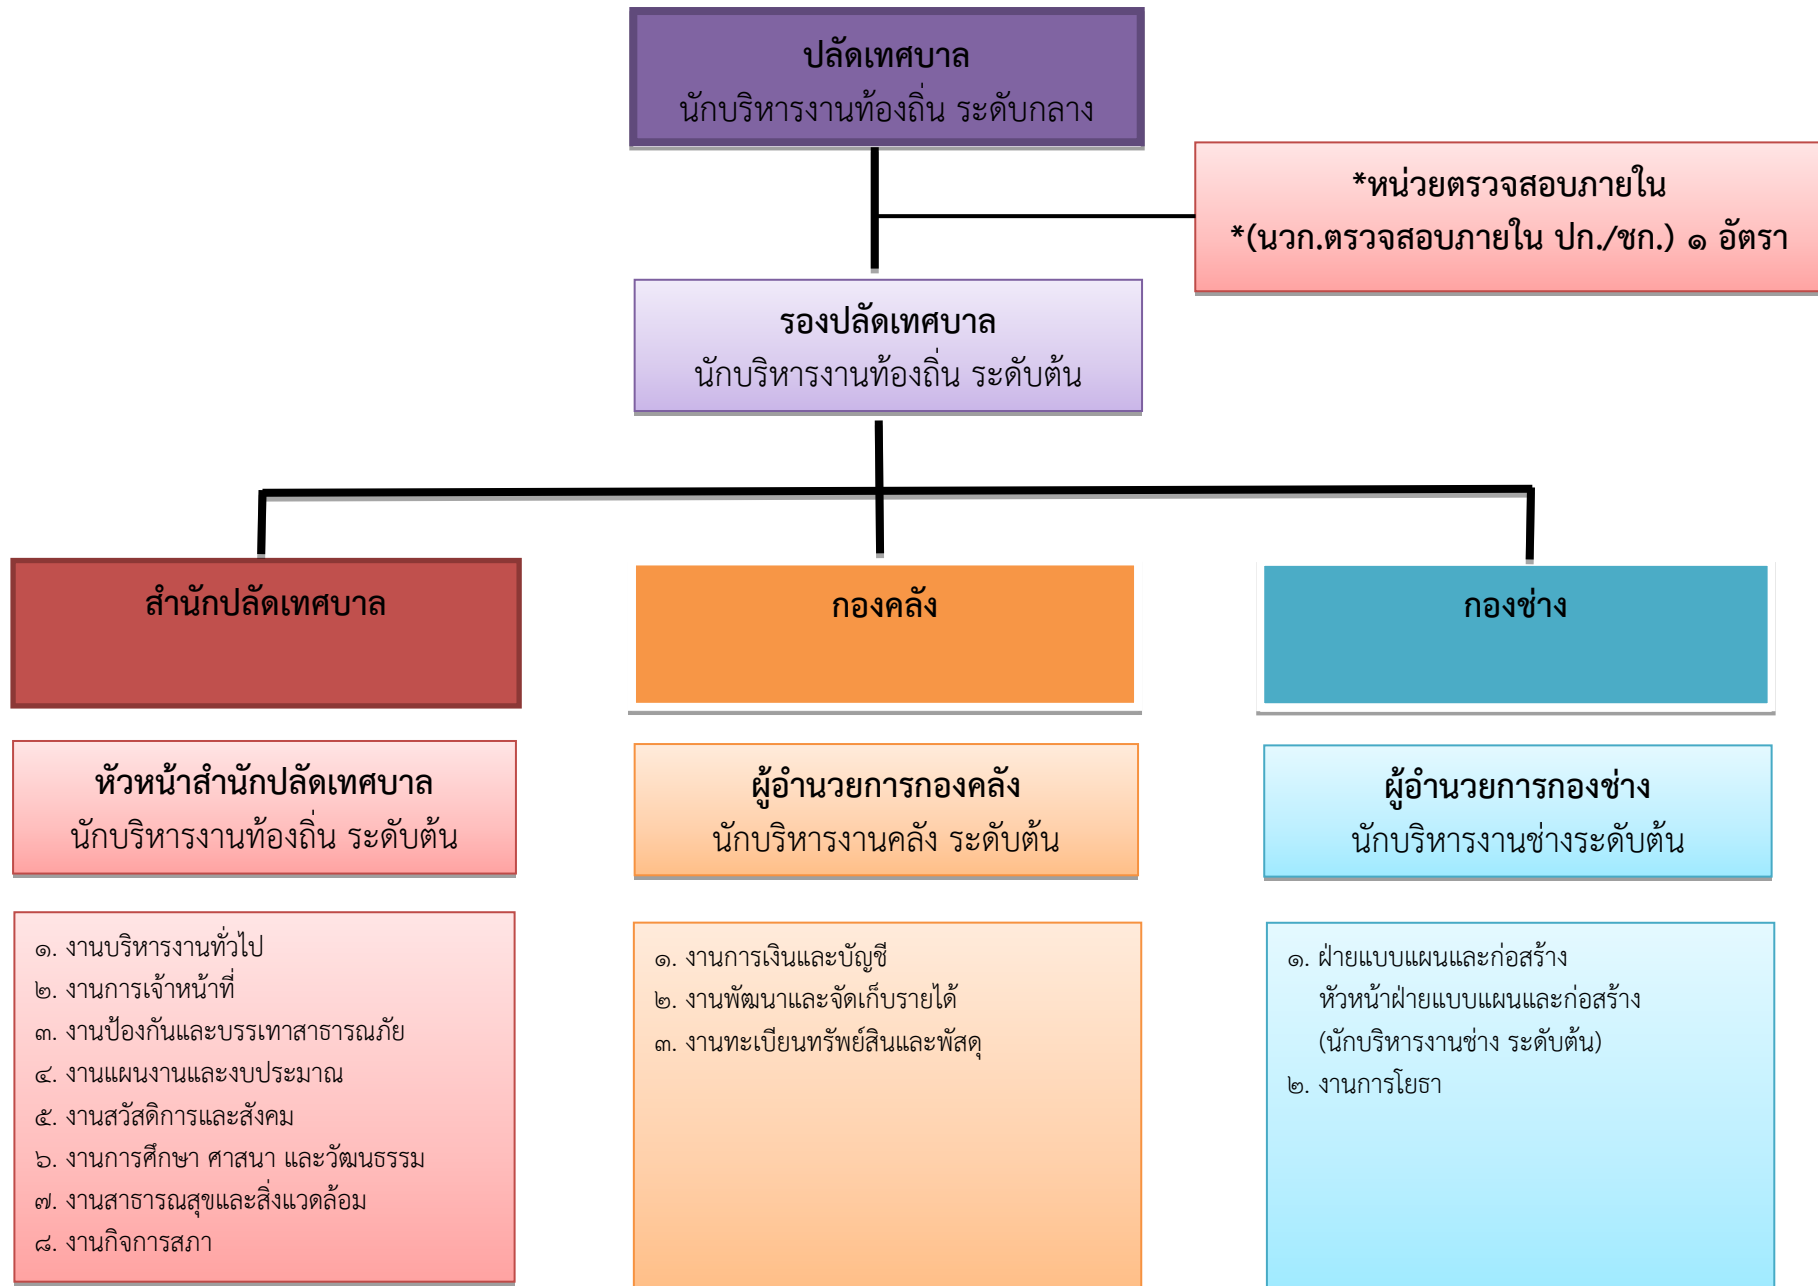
ปลัดเทศบาล
นักบริหารงานท้องถิ่น ระดับกลาง

*หน่วยตรวจสอบภายใน
*(นวก.ตรวจสอบภายใน ปก./ชก.) ๑ อัตรา

รองปลัดเทศบาล
นักบริหารงานท้องถิ่น ระดับต้น

สำนักปลัดเทศบาล

กองคลัง

กองช่าง

หัวหน้าสำนักปลัดเทศบาล
นักบริหารงานท้องถิ่น ระดับต้น

ผู้อำนวยการกองคลัง
นักบริหารงานคลัง ระดับต้น

ผู้อำนวยการกองช่าง
นักบริหารงานช่างระดับต้น

๑. งานบริหารงานทั่วไป
๒. งานการเจ้าหน้าที่
๓. งานป้องกันและบรรเทาสาธารณภัย
๔. งานแผนงานและงบประมาณ
๕. งานสวัสดิการและสังคม
๖. งานการศึกษา ศาสนา และวัฒนธรรม
๗. งานสาธารณสุขและสิ่งแวดล้อม
๘. งานกิจการสภา

๑. งานการเงินและบัญชี
๒. งานพัฒนาและจัดเก็บรายได้
๓. งานทะเบียนทรัพย์สินและพัสดุ

๑. ฝ่ายแบบแผนและก่อสร้าง
หัวหน้าฝ่ายแบบแผนและก่อสร้าง
(นักบริหารงานช่าง ระดับต้น)
๒. งานการโยธา